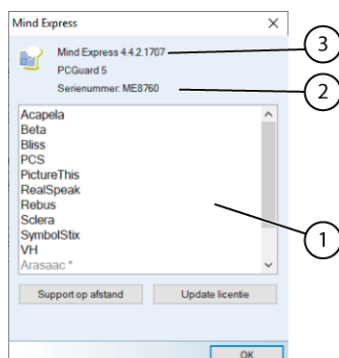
Mind Express

Mind Express 4.4.2.1707

PCGuard 5

Serienummer: ME8760

Acapela
Beta
Bliss
PCS
PictureThis
RealSpeak
Rebus
Sclera
SymbolStix
VH
Arasaac *

Support op afstand

Update licentie

OK

3

2

1